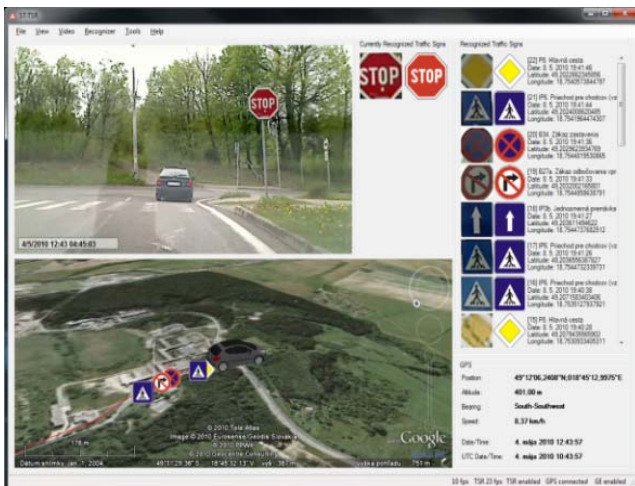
File View Video Recognizer Tools Help

STOP

4/5/2010 12:43 04:45:03

Currently Recognized Traffic Signs

STOP STOP

Recognized Traffic Signs

[22] P1: Hlavná cesta
Date: 8. 5. 2010 19:41:46
Latitude: 49.2022862345896
Longitude: 18.7940573844797

[21] IP6: Priechod pre chodcov
Date: 8. 5. 2010 19:41:44
Latitude: 49.2024056623485
Longitude: 18.7945784474307

[20] B34: Zákaz zastavenia
Date: 8. 5. 2010 19:41:36
Latitude: 49.2029622934769
Longitude: 18.7944819530865

[19] B27a: Zákaz odbočovania vp
Date: 8. 5. 2010 19:41:33
Latitude: 49.2032062165807
Longitude: 18.7944589638781

[18] IP3b: Jednosmerná premávka
Date: 8. 5. 2010 19:41:27
Latitude: 49.2036714494622
Longitude: 18.7944737682512

[17] IP6: Priechod pre chodcov
Date: 8. 5. 2010 19:41:26
Latitude: 49.2036095367827
Longitude: 18.7944732339731

[16] IP6: Priechod pre chodcov
Date: 8. 5. 2010 19:40:38
Latitude: 49.2071583403405
Longitude: 18.7938127937821

[15] P1: Hlavná cesta
Date: 8. 5. 2010 19:40:26
Latitude: 49.2079439568982
Longitude: 18.7930933405311

© 2010 Tele Atlas
Image © 2010 Eurosense/Geodis Slovakia
© 2010 PPWK
© 2010 Geocentre Consulting
Google
Dátum snímky: jan 1, 2004 49°12'29.36" N 18°46'12.13" V vyš: 387 m Výška pohľadu: 751 m

GPS

Position: 49°12'06.2408"N; 018°45'12.9975"E
Altitude: 401,00 m
Bearing: South-Southwest
Speed: 8,37 km/h

Date/Time: 4. mája 2010 12:43:57
UTC Date/Time: 4. mája 2010 10:43:57

10 fps TSR 23 fps TSR enabled GPS connected GE enabled